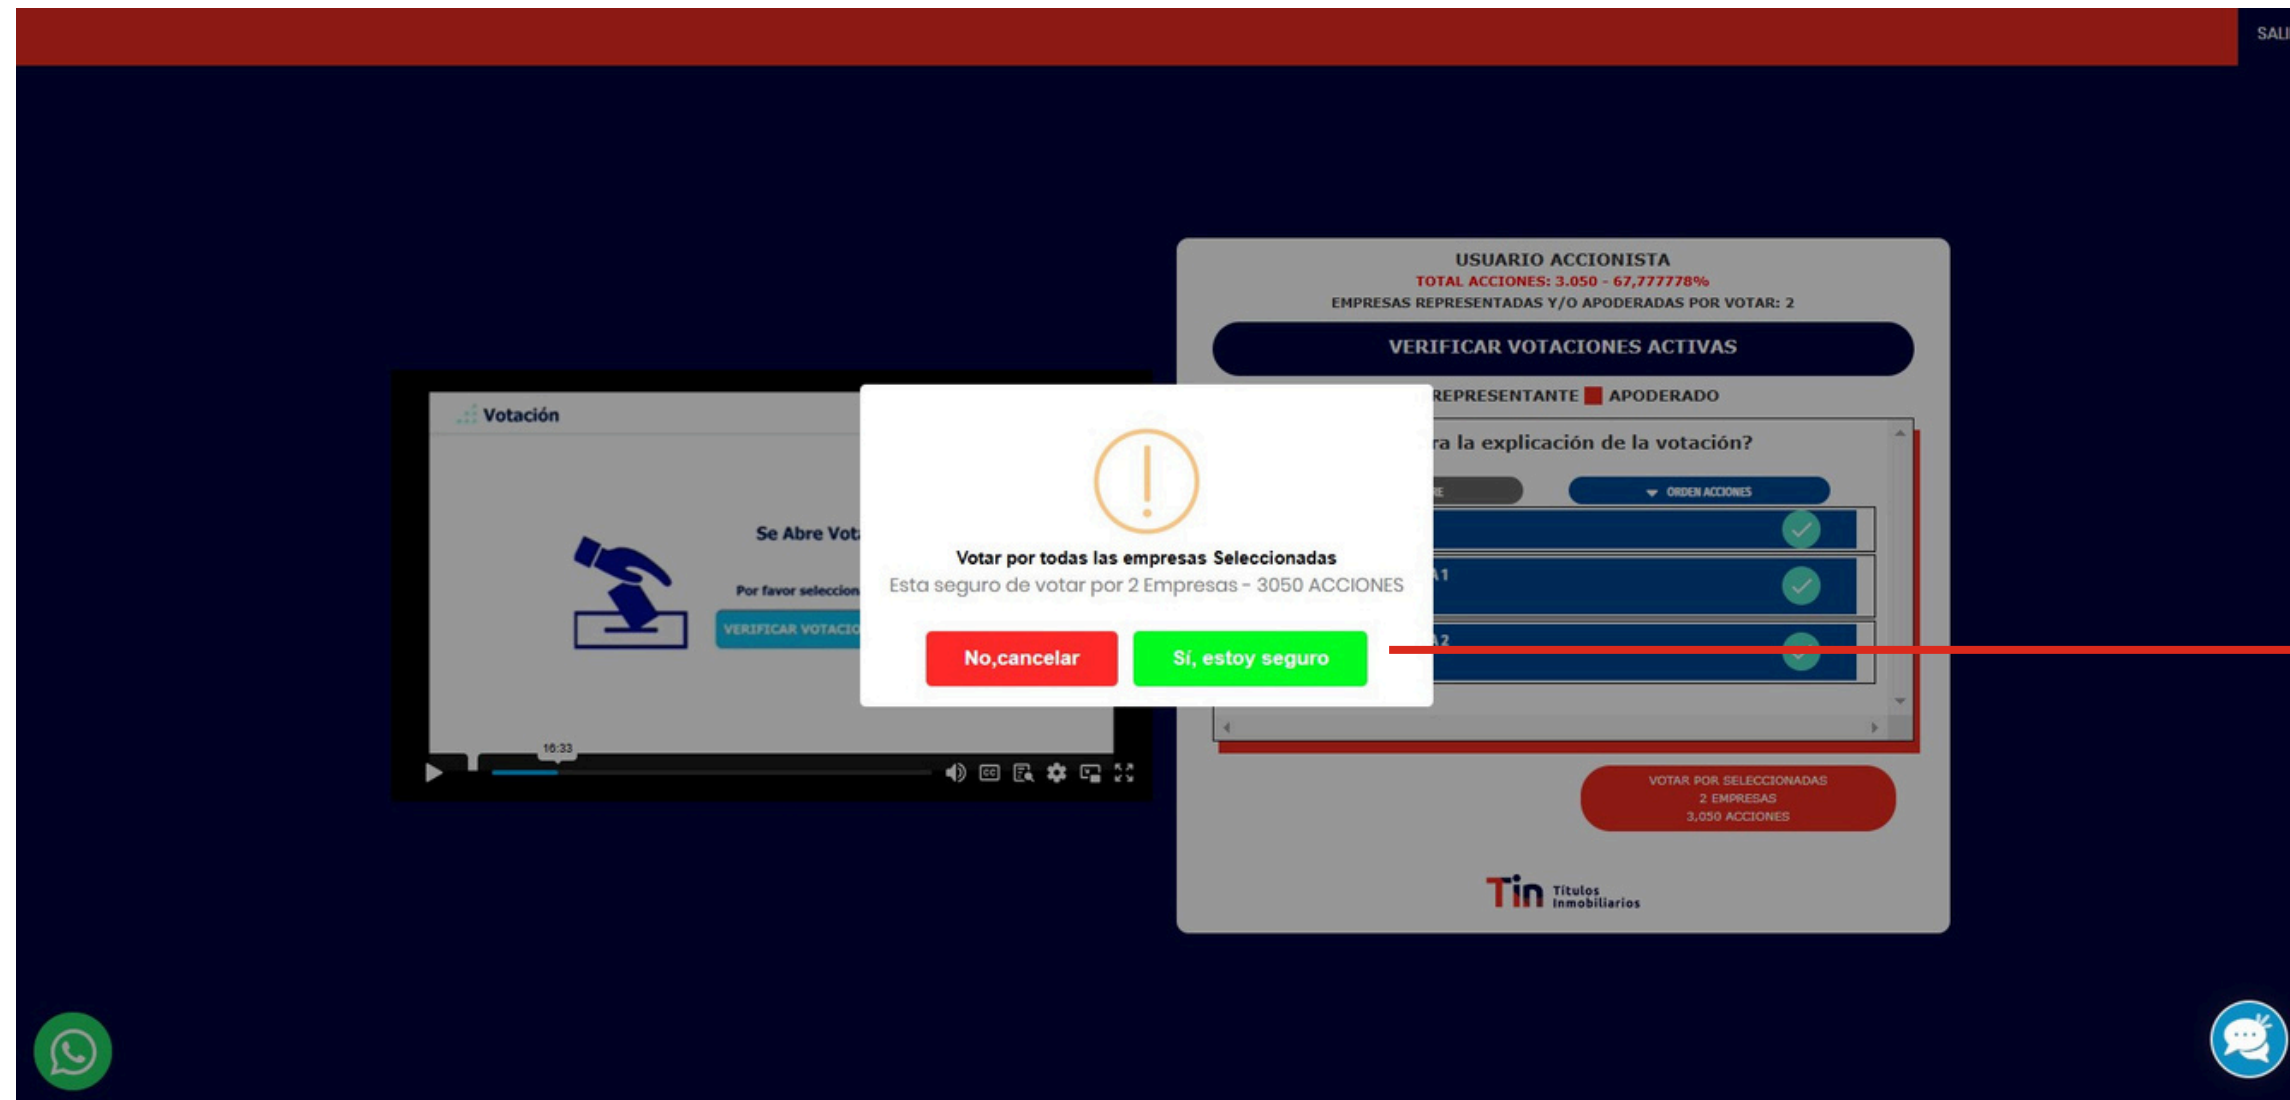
SAL

Votación

Se Abre Vot

Por favor seleccion

VERIFICAR VOTACIO

16:33

USUARIO ACCIONISTA
TOTAL ACCIONES: 3.050 - 67,777778%
EMPRESAS REPRESENTADAS Y/O APODERADAS POR VOTAR: 2

VERIFICAR VOTACIONES ACTIVAS

REPRESENTANTE APODERADO

ra la explicación de la votación?

ORDEN ACCIONES

A 1

A 2

Votar por todas las empresas Seleccionadas
Esta seguro de votar por 2 Empresas - 3050 ACCIONES

No,cancelar Sí, estoy seguro

VOTAR POR SELECCIONADAS
2 EMPRESAS
3,050 ACCIONES

Tin Titulos Inmobiliarios